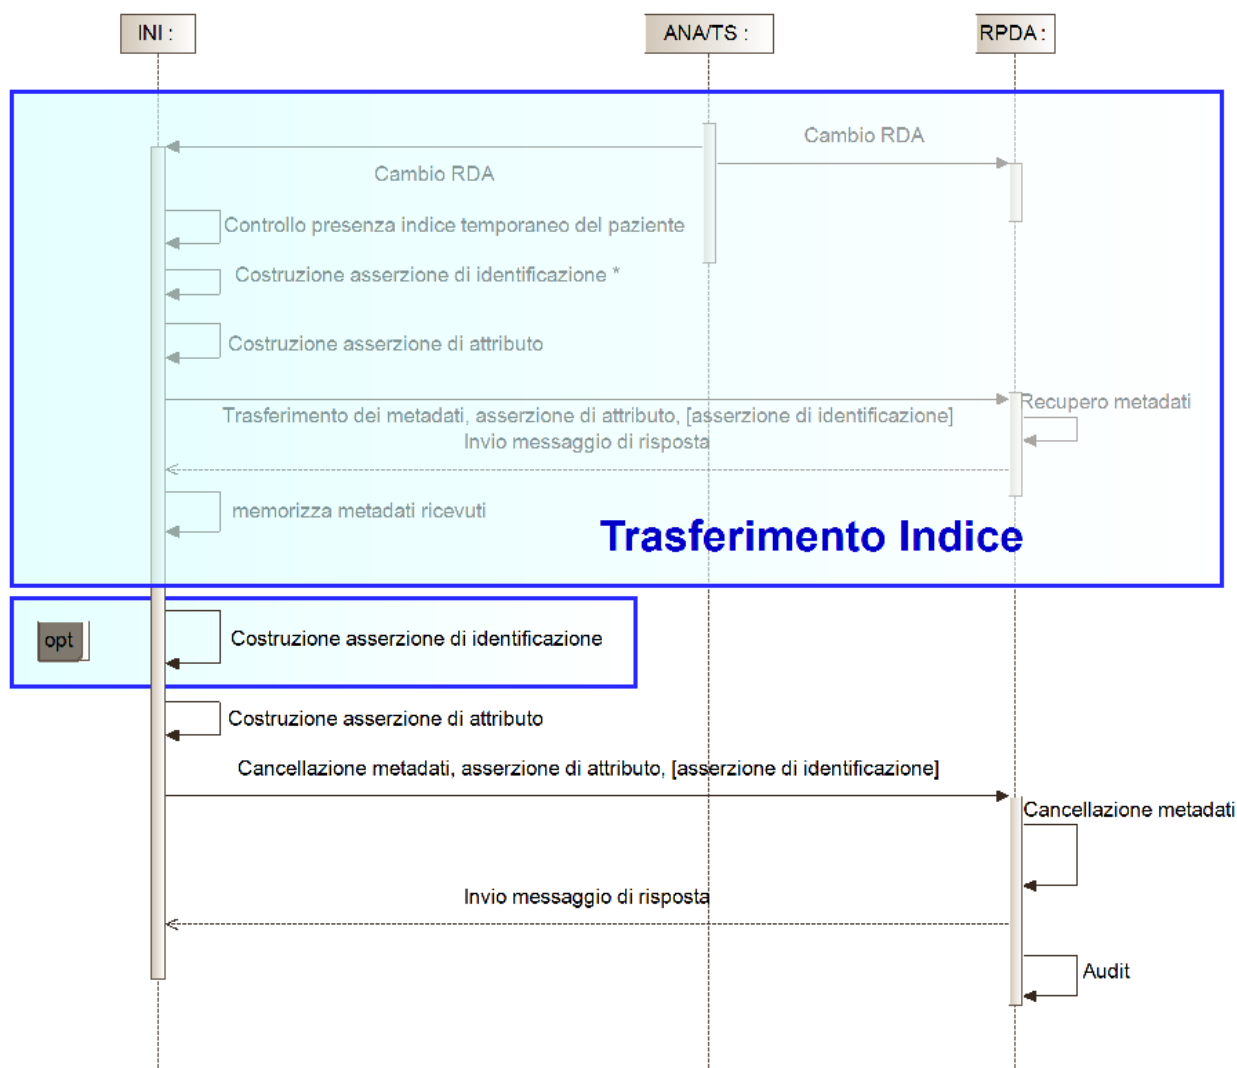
INI :

ANA/TS :

RPDA :

Cambio RDA

Cambio RDA

Controllo presenza indice temporaneo del paziente

Costruzione asserzione di identificazione *

Costruzione asserzione di attributo

Trasferimento dei metadati, asserzione di attributo, [asserzione di identificazione]

Recupero metadati

Invio messaggio di risposta

memorizza metadati ricevuti

Trasferimento Indice

opt

Costruzione asserzione di identificazione

Costruzione asserzione di attributo

Cancellazione metadati, asserzione di attributo, [asserzione di identificazione]

Cancellazione metadati

Invio messaggio di risposta

Audit